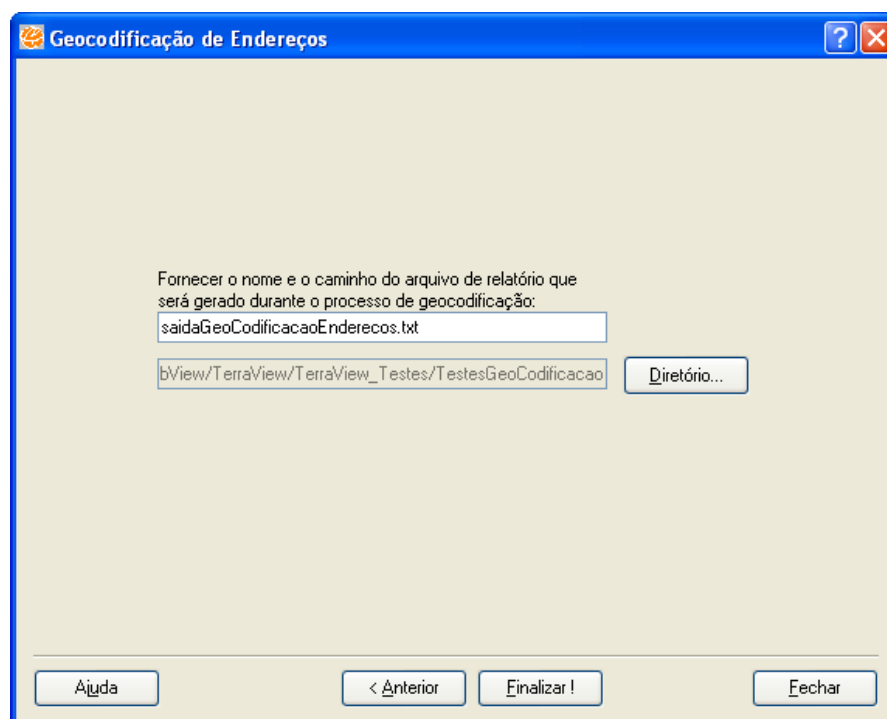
Geocodificação de Endereços

?

Fornecer o nome e o caminho do arquivo de relatório que será gerado durante o processo de geocodificação:

saidaGeoCodificacaoEnderecos.txt

bView/TerraView/TerraView_Testes/TestesGeoCodificacao

Diretório...

Ajuda

< Anterior

Finalizar !

Fechar